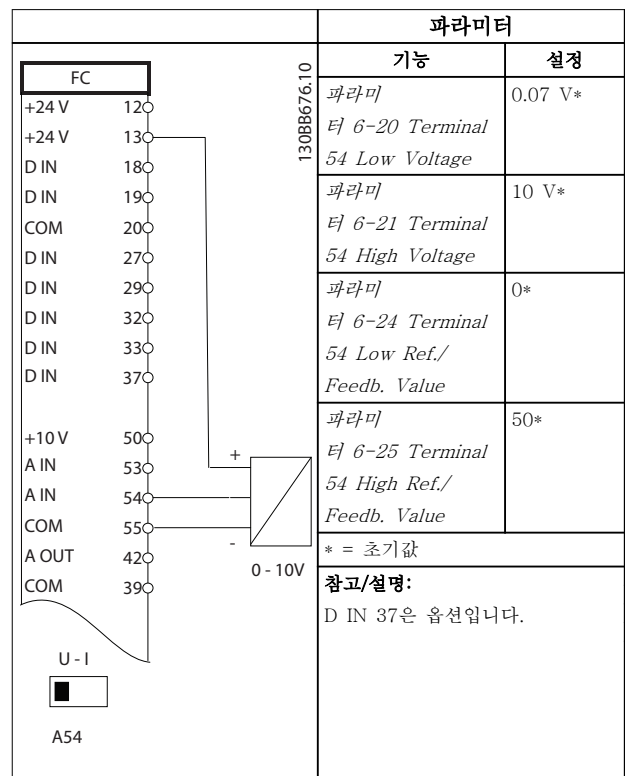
| | 파라미터 | |
|---|---|---|
| | 기능 | 설정 |
| | 파라미터 6-20 Terminal 54 Low Voltage | 0.07 V* |
| | 파라미터 6-21 Terminal 54 High Voltage | 10 V* |
| | 파라미터 6-24 Terminal 54 Low Ref./ Feedb. Value | 0* |
| | 파라미터 6-25 Terminal 54 High Ref./ Feedb. Value | 50* |
| | * = 초기값 | |
| | 참고/설명: D IN 37은 옵션입니다. | |

FC
+24 V 12
+24 V 13
D IN 18
D IN 19
COM 20
D IN 27
D IN 29
D IN 32
D IN 33
D IN 37
+10 V 50
A IN 53
A IN 54
COM 55
A OUT 42
COM 39

130BB676.10

+
-
0 - 10V

U - I

A54